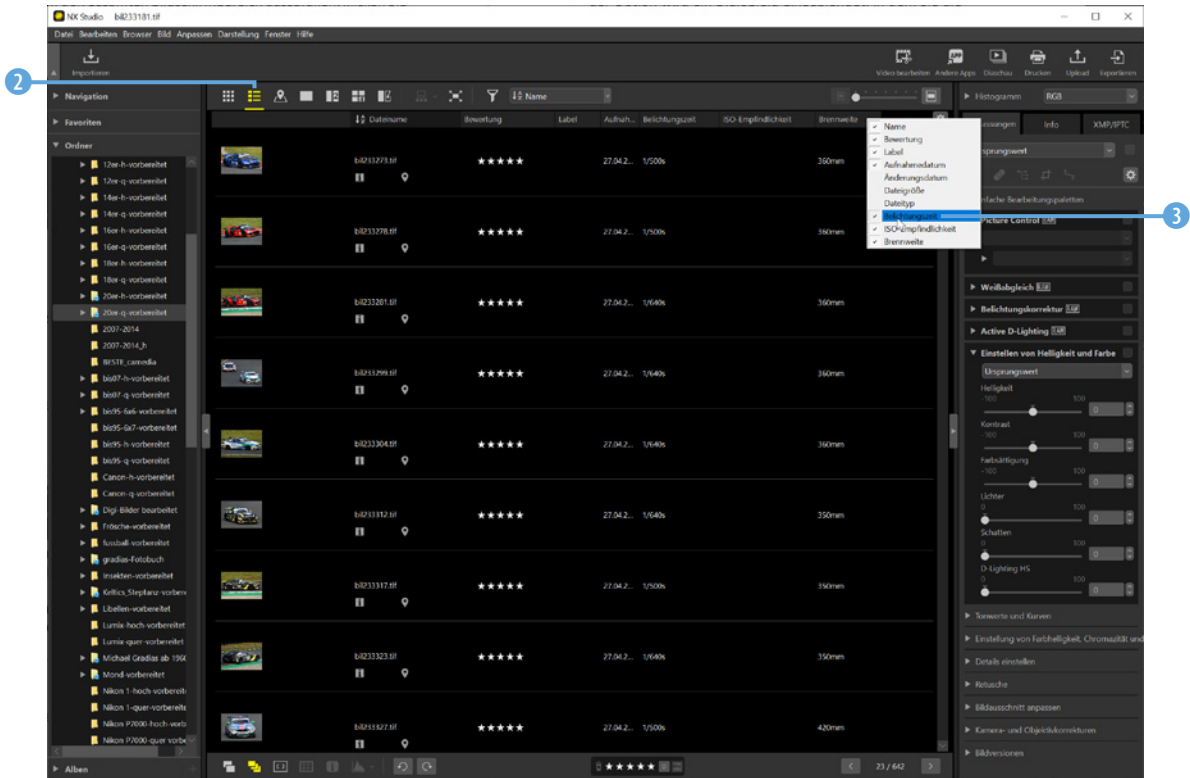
NX Studio bil4233181.tif

Datei Bearbeiten Browser Bild Anpassen Darstellung Fenster Hilfe

Importieren

Video bearbeiten Andere Apps Diashow Drucken Upload Exportieren

2

Navigation

Favoriten

Ordner

12er-h-vorbereitet
12er-q-vorbereitet
14er-h-vorbereitet
14er-q-vorbereitet
16er-h-vorbereitet
16er-q-vorbereitet
18er-h-vorbereitet
18er-q-vorbereitet
20er-h-vorbereitet
20er-q-vorbereitet
2007-2014
2007-2014_h
BESTE_cameradia
bis07-h-vorbereitet
bis07-q-vorbereitet
bis95-6x6-vorbereitet
bis95-6x7-vorbereitet
bis95-h-vorbereitet
bis95-q-vorbereitet
Canon-h-vorbereitet
Canon-q-vorbereitet
Digi-Bilder bearbeitet
Frösche-vorbereitet
fussball-vorbereitet
gradias-Fotobuch
Insekten-vorbereitet
Kellics_Stepfanz-vorbere
Libellen-vorbereitet
Lumix-hoch-vorbereitet
Lumix-quer-vorbereitet
Michael Gradias ab 1960
Mond-vorbereitet
Nikon 1-hoch-vorbereite
Nikon 1-quer-vorbereite
Nikon P7000-hoch-vorb
Nikon P7000-quer vorbe

Alben

Name

Dateiname | Bewertung | Label | Aufnah... | Belichtungszeit | ISO-Empfindlichkeit | Brennweite
bil4233273.tif | ★★★★★ | | 27.04.2... | 1/500s | | 360mm
bil4233278.tif | ★★★★★ | | 27.04.2... | 1/500s | | 360mm
bil4233281.tif | ★★★★★ | | 27.04.2... | 1/640s | | 360mm
bil4233299.tif | ★★★★★ | | 27.04.2... | 1/640s | | 360mm
bil4233304.tif | ★★★★★ | | 27.04.2... | 1/640s | | 360mm
bil4233312.tif | ★★★★★ | | 27.04.2... | 1/640s | | 350mm
bil4233317.tif | ★★★★★ | | 27.04.2... | 1/500s | | 350mm
bil4233323.tif | ★★★★★ | | 27.04.2... | 1/640s | | 350mm
bil4233327.tif | ★★★★★ | | 27.04.2... | 1/500s | | 420mm

Name
Bewertung
Label
Aufnahmedatum
Änderungsdatum
Dateigröße
Dateityp
Belichtungszeit
ISO-Empfindlichkeit
Brennweite

3

Histogramm RGB

Anpassungen Info XMP/IPTC

Ursprungswert

Einfache Bearbeitungspaletten

Picture Control
Weißabgleich
Belichtungskorrektur
Active D-Lighting
Einstellen von Helligkeit und Farbe
Ursprungswert
Helligkeit
-100 100 0
Kontrast
-100 100 0
Farbsättigung
-100 100 0
Lichter
0 100 0
Schatten
0 100 0
D-Lighting HS
0 100 0

Tonwerte und Kurven
Einstellung von Farbhelligkeit, Chromazität und
Details einstellen
Retusche
Bildausschnitt anpassen
Kamera- und Objektivkorrekturen
Bildversionen

23 / 642